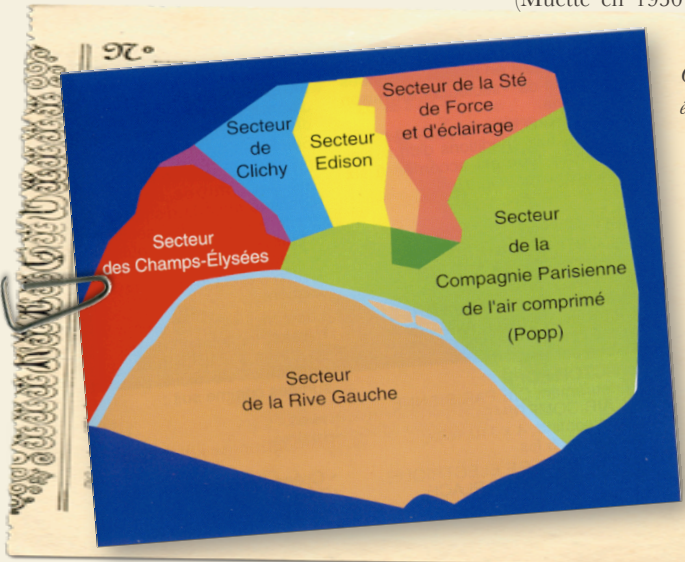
(Muette en 1930

N°

Secteur de Clichy

Secteur Edison

Secteur de la Sté de Force et d'éclairage

Secteur des Champs-Élysées

Secteur de la Compagnie Parisienne de l'air comprimé (Popp)

Secteur de la Rive Gauche